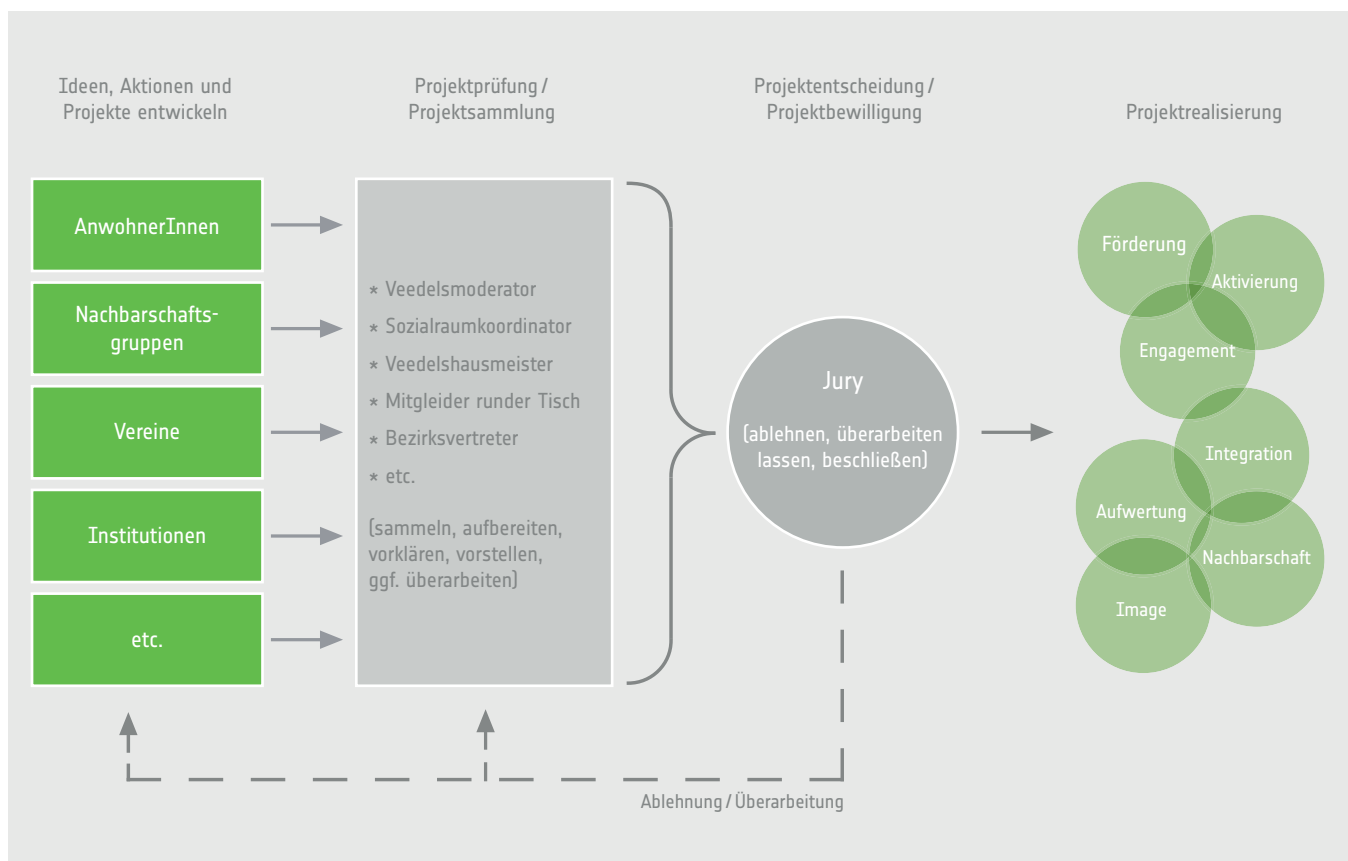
Ideen, Aktionen und Projekte entwickeln

Projektprüfung / Projektsammlung

Projektentscheidung / Projektbewilligung

Projektrealisierung

AnwohnerInnen

Nachbarschaftsgruppen

Vereine

Institutionen

etc.

* Veedelsmoderator
* Sozialraumkoordinator
* Veedelshausmeister
* Mitgleider runder Tisch
* Bezirksvertreter
* etc.

(sammeln, aufbereiten, vorklären, vorstellen, ggf. überarbeiten)

Jury

(ablehnen, überarbeiten lassen, beschließen)

Förderung

Aktivierung

Engagement

Integration

Aufwertung

Nachbarschaft

Image

Ablehnung / Überarbeitung